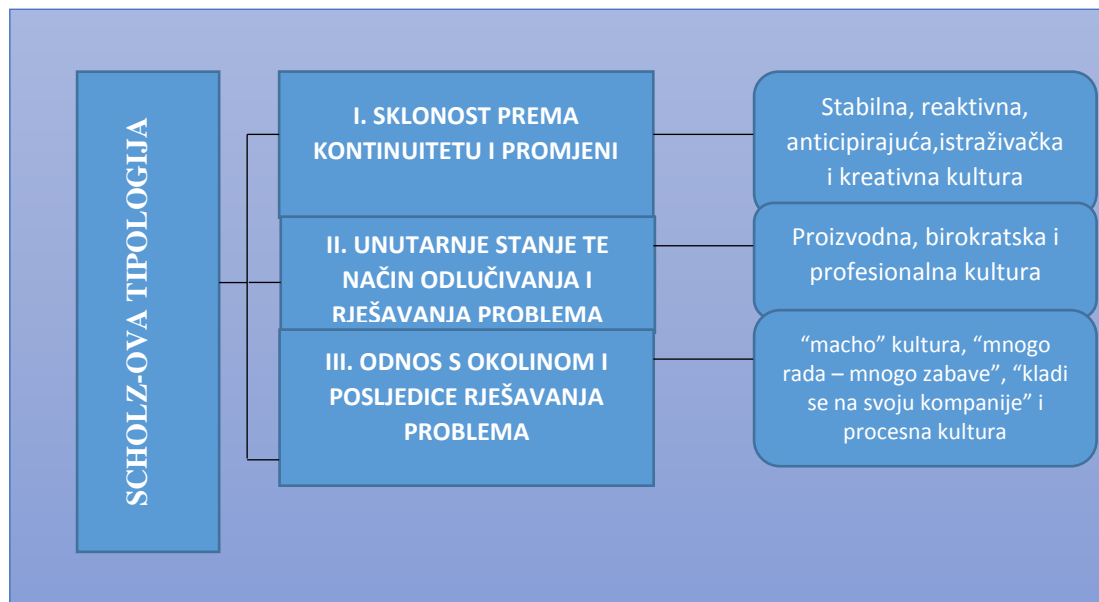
SCHOLZ-OVA TIPOLOGIJA

I. SKLONOST PREMA KONTINUITETU I PROMJENI

Stabilna, reaktivna, anticipirajuća,istraživačka i kreativna kultura

II. UNUTARNJE STANJE TE NAČIN ODLUČIVANJA I RJEŠAVANJA PROBLEMA

Proizvodna, birokratska i profesionalna kultura

III. ODNOS S OKOLINOM I POSLJEDICE RJEŠAVANJA PROBLEMA

“macho” kultura, “mnogo rada – mnogo zabave”, “kladi se na svoju kompanije” i procesna kultura